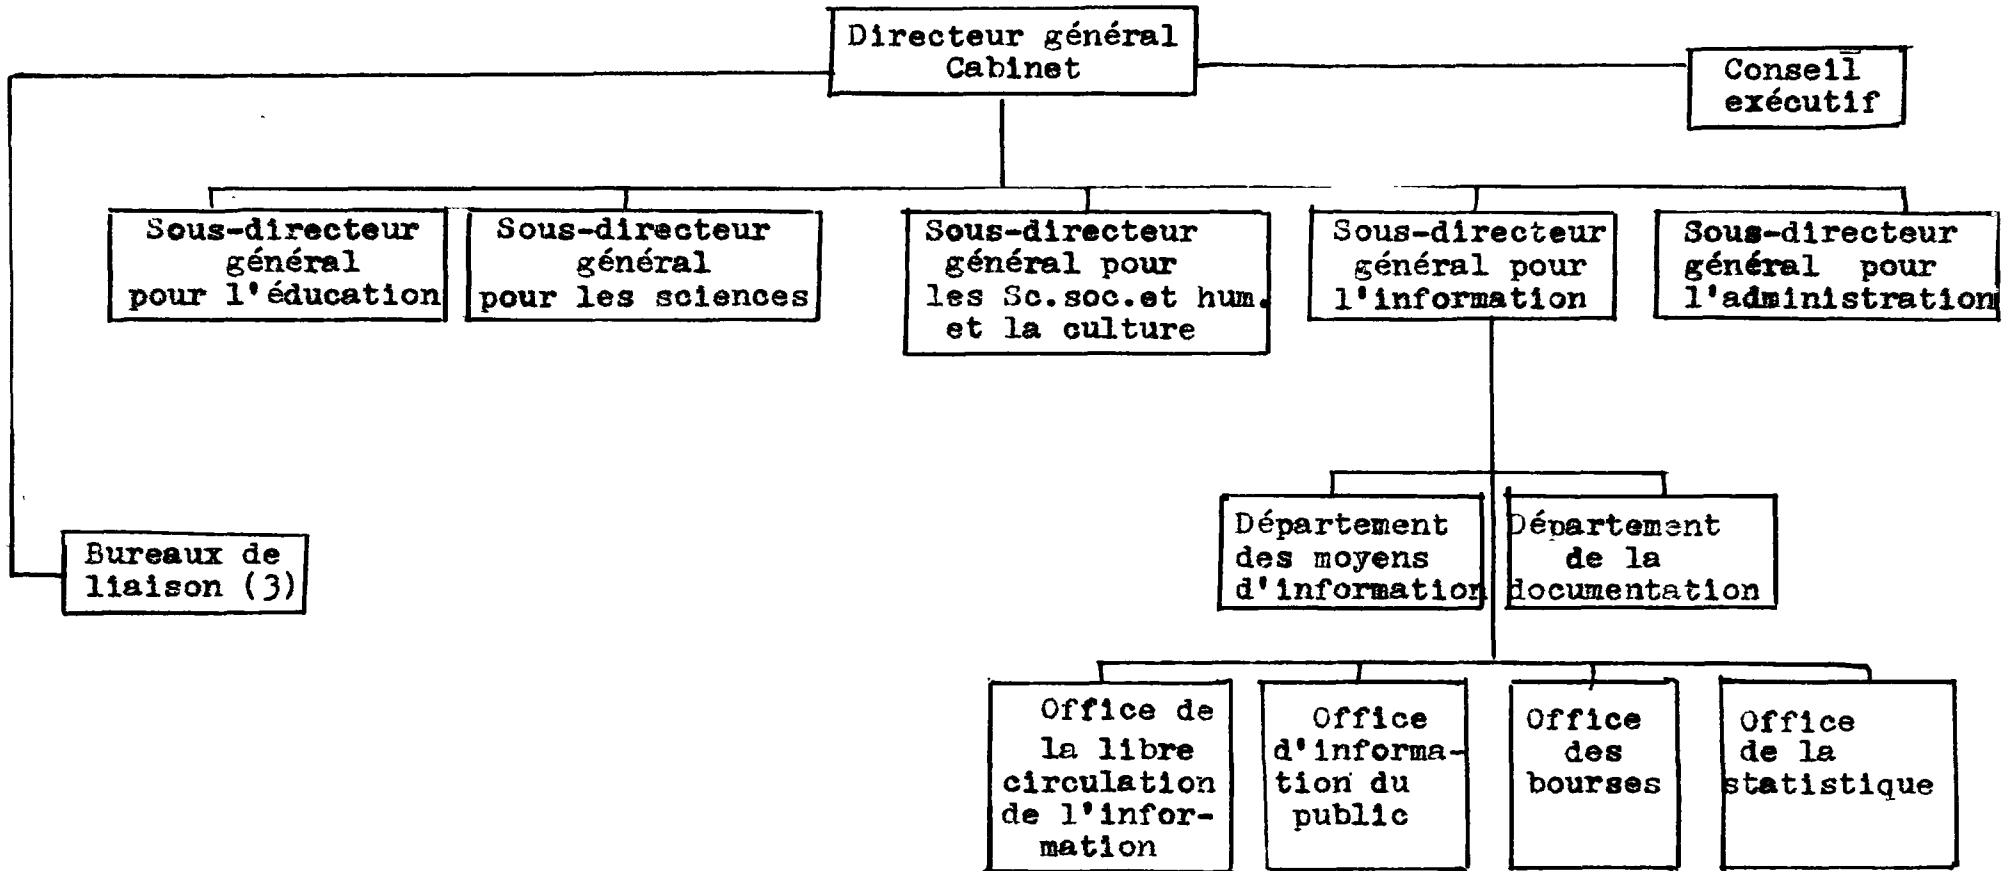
Directeur général
Cabinet

Conseil exécutif

Sous-directeur général pour l'éducation

Sous-directeur général pour les sciences

Sous-directeur général pour les Sc.soc.et hum. et la culture

Sous-directeur général pour l'information

Sous-directeur général pour l'administration

Département des moyens d'information

Département de la documentation

Bureaux de liaison (3)

Office de la libre circulation de l'information

Office d'information du public

Office des bourses

Office de la statistique